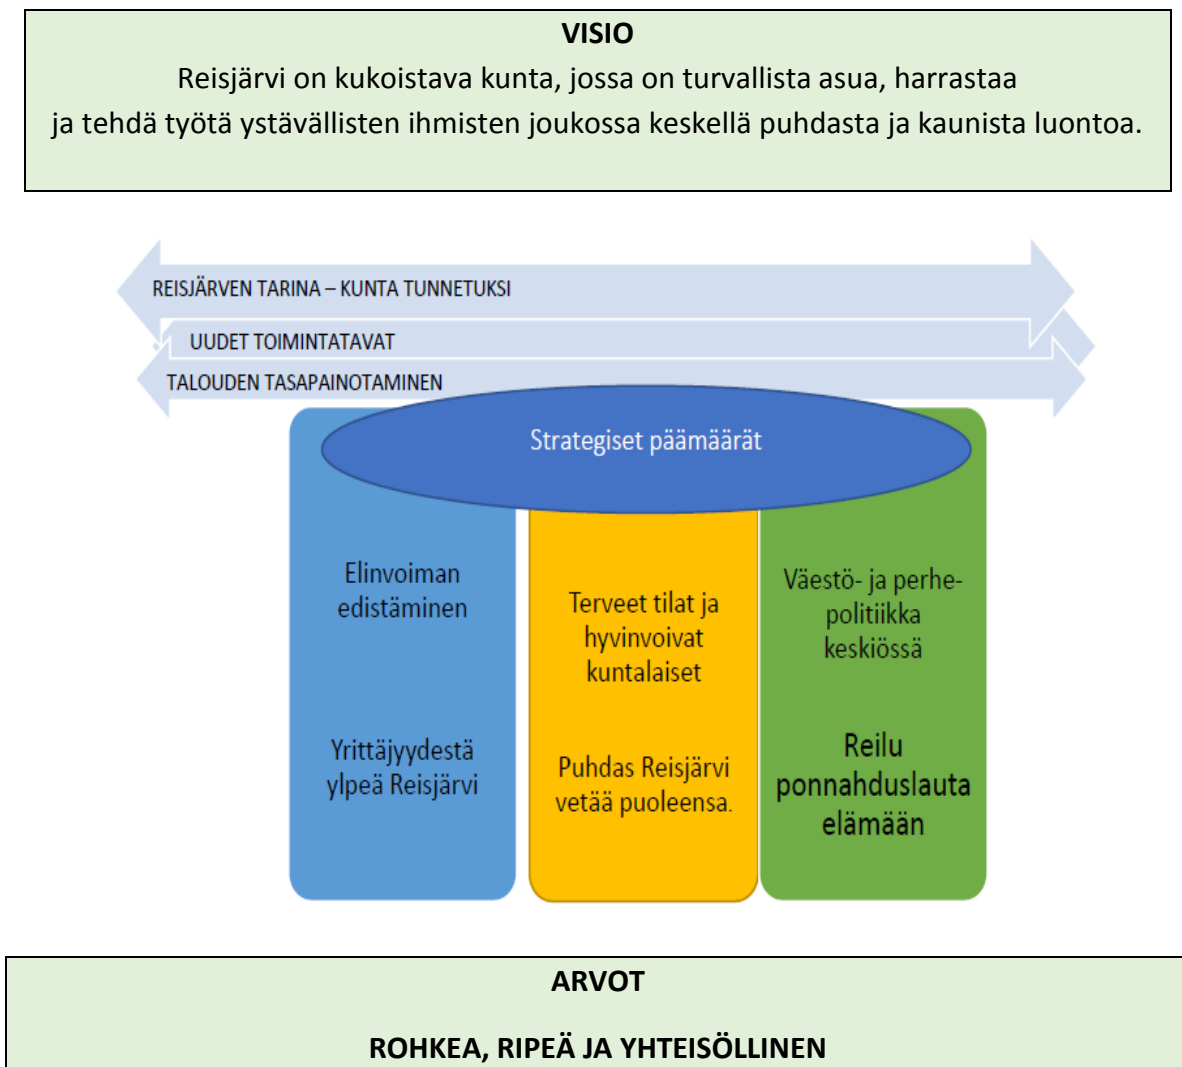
VISIO
Reisjärvi on kukoistava kunta, jossa on turvallista asua, harrastaa ja tehdä työtä ystävällisten ihmisten joukossa keskellä puhdasta ja kaunista luontoa.

REISJÄRVEN TARINA – KUNTA TUNNETUKSI

UUDET TOIMINTATAVAT

TALOUDEN TASAPAINOTAMINEN

Strategiset päämäärät

Elinvoiman edistäminen

Yrittäjyydestä ylpeä Reisjärvi

Terveet tilat ja hyvinvoivat kuntalaiset

Puhdas Reisjärvi vetää puoleensa.

Väestö- ja perhepolitiikka keskiössä

Reilu ponnahduslauta elämään

ARVOT

ROHKEA, RIPEÄ JA YHTEISÖLLINEN